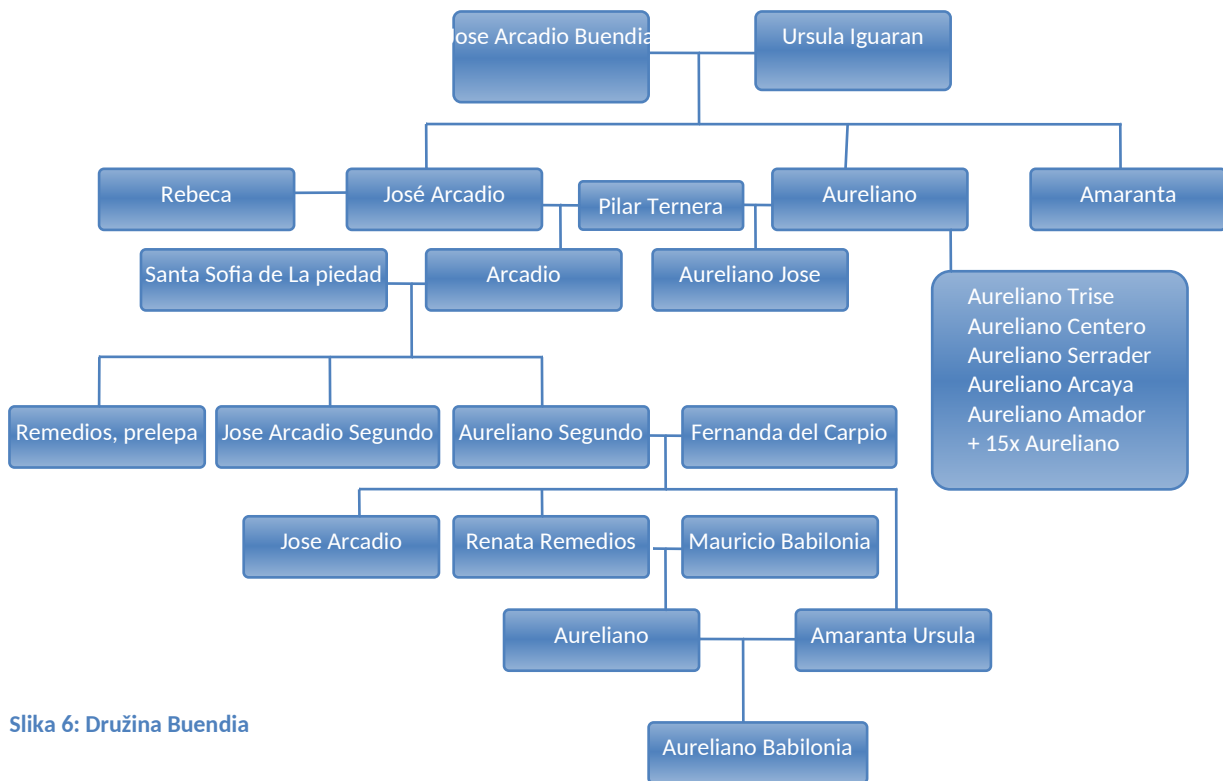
Jose Arcadio Buendia
Ursula Iguaran
Rebeca
José Arcadio
Pilar Ternera
Aureliano
Amaranta
Santa Sofia de La piedad
Arcadio
Aureliano Jose
Aureliano Trise
Aureliano Centero
Aureliano Serrader
Aureliano Arcaya
Aureliano Amador
+ 15x Aureliano
Remedios, prelepa
Jose Arcadio Segundo
Aureliano Segundo
Fernanda del Carpio
Jose Arcadio
Renata Remedios
Mauricio Babilonia
Aureliano
Amaranta Ursula
Slika 6: Družina Buendia
Aureliano Babilonia